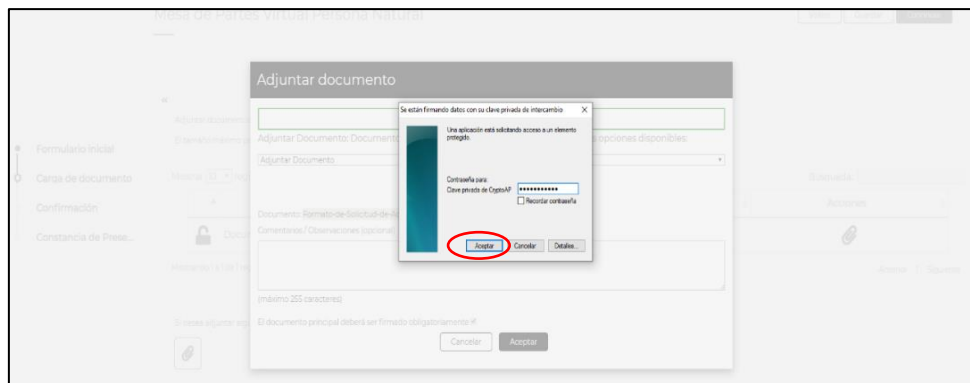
Mesa de Partes Virtual Persona Natural

Formulario Inicial
Carga de documento
Confirmación
Constancia de Prese...

Adjuntar documento

Adjuntar Documento: Documento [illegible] opciones disponibles

Adjuntar Documento

Documento: Formato-de-Solicitud-de-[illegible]
Comentarios / Observaciones (opcional)

(máximo 255 caracteres)

El documento principal deberá ser firmado obligatoriamente

Cancelar Aceptar

Se están firmando datos con su clave privada de intercambio

Una aplicación está solicitando acceso a un elemento protegido.

Contraseña para:
Clave privada de CryptoAP ••••••••••••
Recordar contraseña

Aceptar Cancelar Detalles...

Acciones